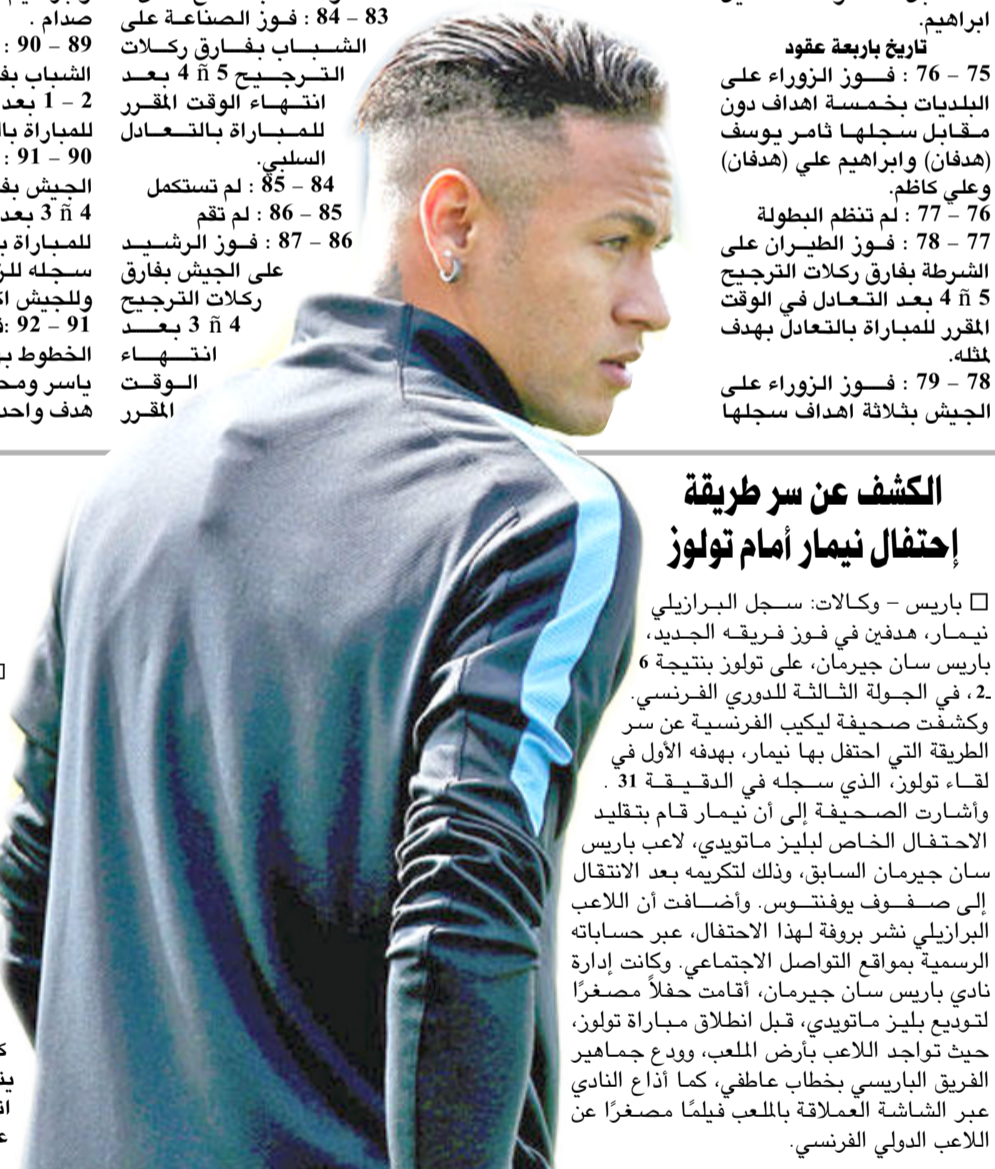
ابراهيم.
تاريخ باربعة عقود
75 – 76 : فوز الزوراء على البلديات بخمسة اهداف دون مقابل سجلها ثامر يوسف (هدفان) وابراهيم علي (هدفان) وعلي كاظم.
76 – 77 : لم تنظم البطولة
77 – 78 : فوز الطيران على الشرطة بفارق ركلات الترجيح 5 ñ 4 بعد التعادل في الوقت المقرر للمباراة بالتعادل بهدف لمثله.
78 – 79 : فوز الزوراء على الجيش بثلاثة اهداف سجلها

83 – 84 : فوز الصناعة على الشباب بفارق ركلات الترجيح 5 ñ 4 بعد انتهاء الوقت المقرر للمباراة بالتعادل السلبي.
84 – 85 : لم تستكمل
85 – 86 : لم تقم
86 – 87 : فوز الرشيد على الجيش بفارق ركلات الترجيح 4 ñ 3 بعد انتهاء الوقت المقرر

صدام .
89 – 90 :
الشباب بفا
2 – 1 بعد
للمباراة با
90 – 91 :
الجيش بفا
4 ñ 3 بعد
للمباراة با
سجله للر
وللجيش اك
91 – 92 :
الخطوط با
ياسر ومحم
هدف واحد

الكشف عن سر طريقة إحتفال نيمار أمام تولوز

□ باريس – وكالات: سجل البرازيلي نيمار، هدفين في فوز فريقه الجديد، باريس سان جيرمان، على تولوز بنتيجة 6 ـ2، في الجولة الثالثة للدوري الفرنسي.
وكشفت صحيفة ليكيب الفرنسية عن سر الطريقة التي احتفل بها نيمار، بهدفه الأول في لقاء تولوز، الذي سجله في الدقيقة 31 .
وأشارت الصحيفة إلى أن نيمار قام بتقليد الاحتفال الخاص لبليز ماتويدي، لاعب باريس سان جيرمان السابق، وذلك لتكريمه بعد الانتقال إلى صفوف يوفنتوس. وأضافت أن اللاعب البرازيلي نشر بروفة لهذا الاحتفال، عبر حساباته الرسمية بمواقع التواصل الاجتماعي. وكانت إدارة نادي باريس سان جيرمان، أقامت حفلاً مصغرًا لتوديع بليز ماتويدي، قبل انطلاق مباراة تولوز، حيث تواجد اللاعب بأرض الملعب، وودع جماهير الفريق الباريسي بخطاب عاطفي، كما أذاع النادي عبر الشاشة العملاقة بالملعب فيلمًا مصغرًا عن اللاعب الدولي الفرنسي.